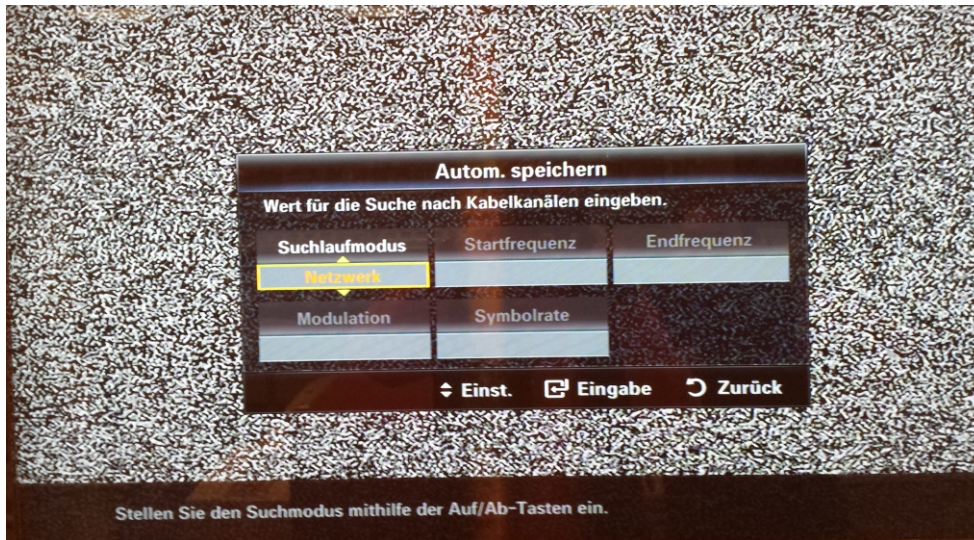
Autom. speichern

Wert für die Suche nach Kabelkanälen eingeben.

Suchlaufmodus
Netzwerk

Startfrequenz

Endfrequenz

Modulation

Symbolrate

⇕ Einst. ⏎ Eingabe ↺ Zurück

Stellen Sie den Suchmodus mithilfe der Auf/Ab-Tasten ein.